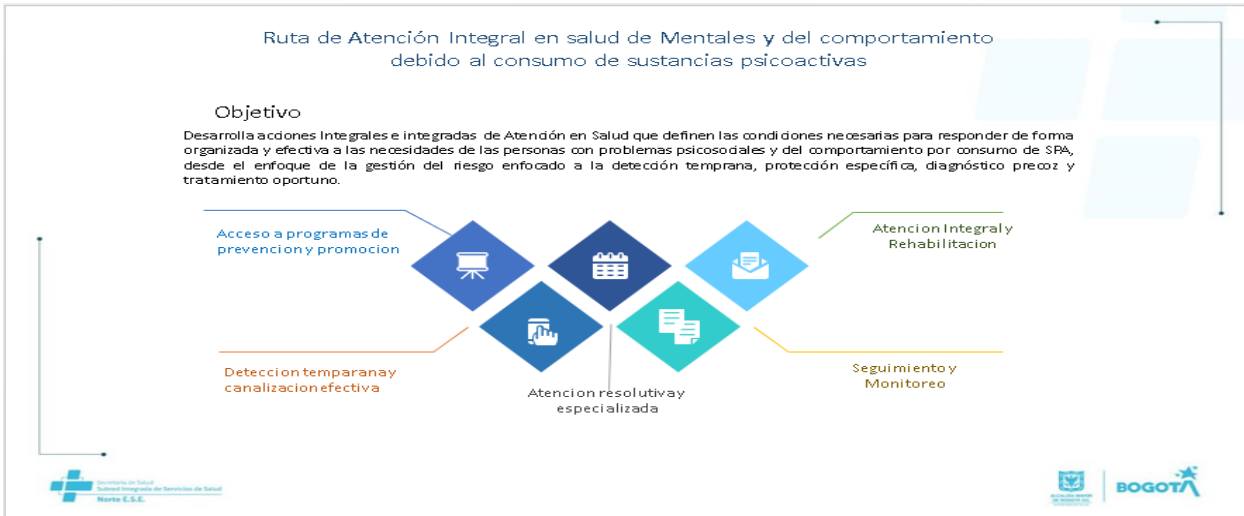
Ruta de Atención Integral en salud de Mentales y del comportamiento debido al consumo de sustancias psicoactivas

Objetivo

Desarrolla acciones Integrales e integradas de Atención en Salud que definen las condiciones necesarias para responder de forma organizada y efectiva a las necesidades de las personas con problemas psicosociales y del comportamiento por consumo de SPA, desde el enfoque de la gestión del riesgo enfocado a la detección temprana, protección específica, diagnóstico precoz y tratamiento oportuno.

Acceso a programas de prevencion y promocion

Atencion Integral y Rehabilitacion

Deteccion temparana y canalizacion efectiva

Atencion resolutiva y especializada

Seguimiento y Monitoreo

Secretaría de Salud
Subred Integrada de Servicios de Salud
Norte E.S.E.

ALCALDÍA MAYOR DE BOGOTÁ D.C.

BOGOTÁ